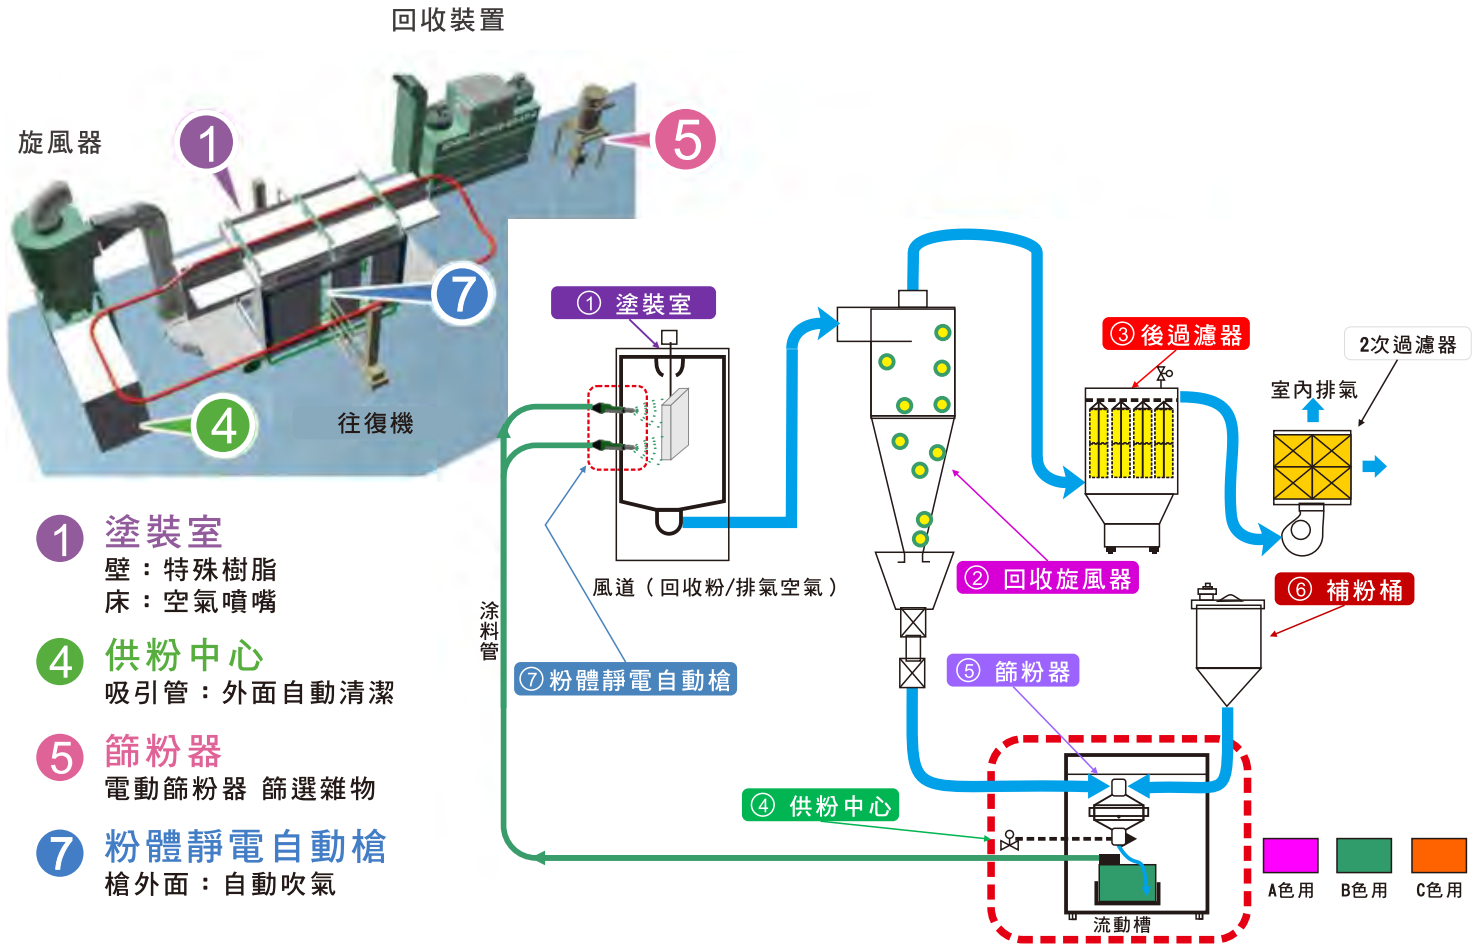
回收裝置

旋風器

1

5

7

4

往復機

1 塗裝室
壁：特殊樹脂
床：空氣噴嘴

4 供粉中心
吸引管：外面自動清潔

5 篩粉器
電動篩粉器 篩選雜物

7 粉體靜電自動槍
槍外面：自動吹氣

① 塗裝室

③ 後過濾器

2次過濾器

室內排氣

風道（回收粉/排氣空氣）

② 回收旋風器

⑥ 補粉桶

塗料管

⑦ 粉體靜電自動槍

⑤ 篩粉器

④ 供粉中心

流動槽

A色用

B色用

C色用